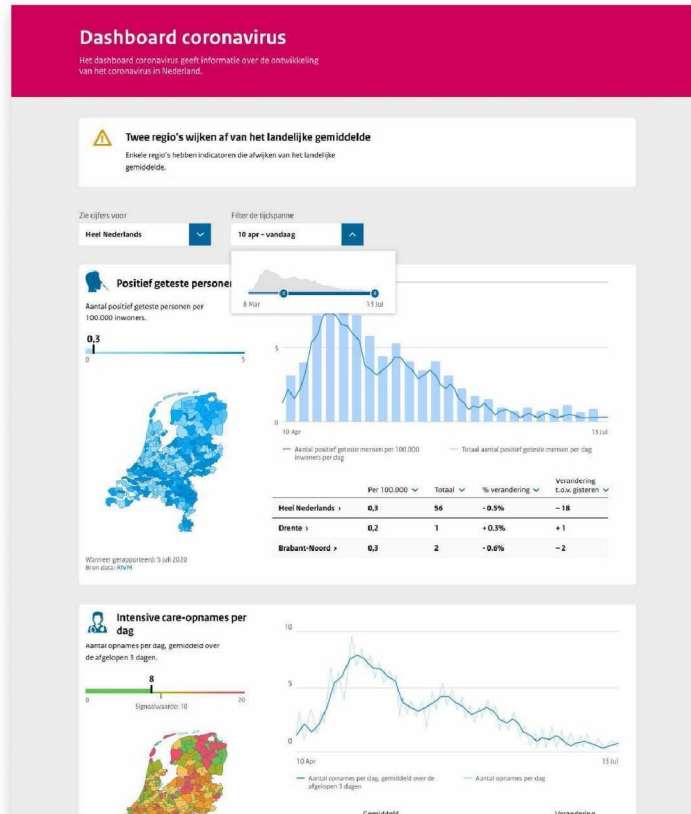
Dashboard coronavirus

Het dashboard coronavirus geeft informatie over de ontwikkeling van het coronavirus in Nederland.

Twee regio's wijken af van het landelijke gemiddelde

Enkele regio's hebben indicatoren die afwijken van het landelijke gemiddelde.

Zie cijfers voor
Heel Nederlands

Filter de tijdspanne
10 apr – vandaag

8 Mar
13 Jul

Positief geteste personen

Aantal positief geteste personen per 100.000 inwoners.

0,3
0
5

5
0
10 Apr
13 Jul

Aantal positief geteste mensen per 100.000 inwoners per dag
Totaal aantal positief geteste mensen per dag

| | Per 100.000 | Totaal | % verandering | Verandering t.o.v. gisteren |
|---|---|---|---|---|
| Heel Nederlands › | 0,3 | 56 | - 0.5% | – 18 |
| Drente › | 0,2 | 1 | + 0.3% | + 1 |
| Brabant-Noord › | 0,3 | 2 | - 0.6% | – 2 |

Wanneer gerapporteerd: 5 juli 2020
Bron data: RIVM

Intensive care-opnames per dag

Aantal opnames per dag, gemiddeld over de afgelopen 3 dagen.

8
0
Signaalwaarde: 10
20

10
5
0
10 Apr
13 Jul

Aantal opnames per dag, gemiddeld over de afgelopen 3 dagen
Aantal opnames per dag

Gemiddeld
Verandering